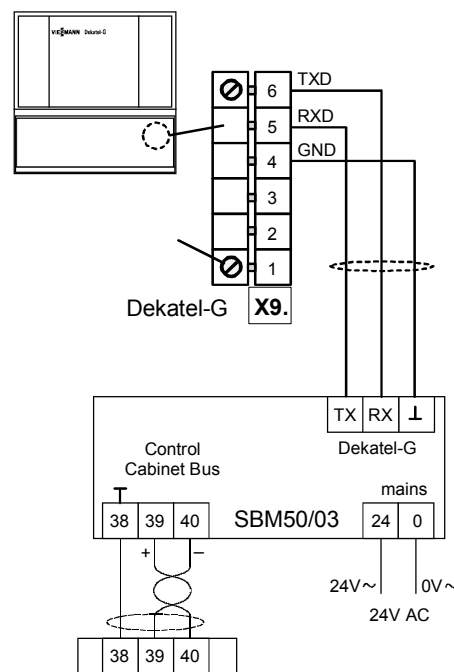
VIESMANN Dekatel-G

6
5
4
3
2
1

TXD
RXD
GND

Dekatel-G
X9.

TX RX ⊥
Dekatel-G

Control Cabinet Bus

mains

| 38 | 39 | 40 |
|---|---|---|

SBM50/03

| 24 | 0 |
|---|---|

+ –

24V~ 0V~
24V AC

| 38 | 39 | 40 |
|---|---|---|